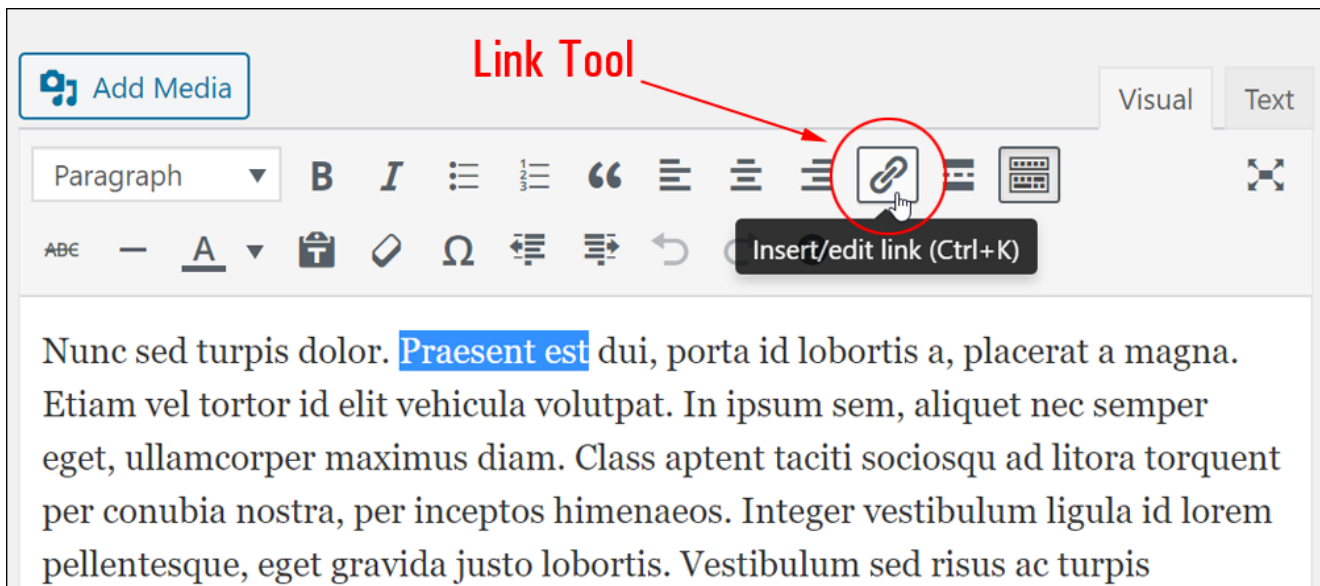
Link Tool

Add Media

Visual

Text

Paragraph

B

I

ABC

A

Ω

Insert/edit link (Ctrl+K)

Nunc sed turpis dolor. Praesent est dui, porta id lobortis a, placerat a magna. Etiam vel tortor id elit vehicula volutpat. In ipsum sem, aliquet nec semper eget, ullamcorper maximus diam. Class aptent taciti sociosqu ad litora torquent per conubia nostra, per inceptos himenaeos. Integer vestibulum ligula id lorem pellentesque, eget gravida justo lobortis. Vestibulum sed risus ac turpis